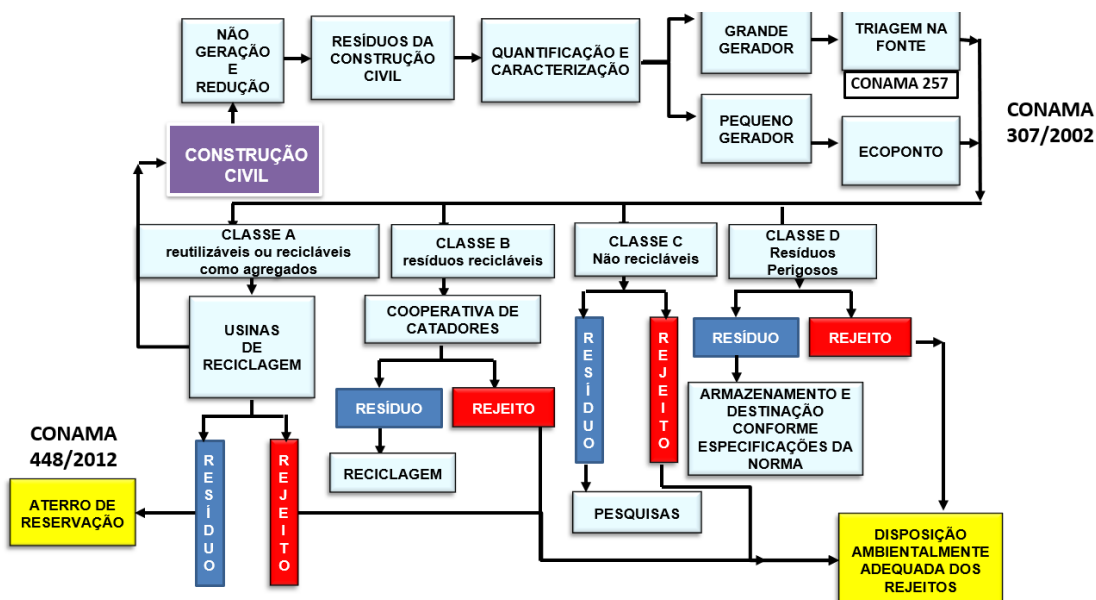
NÃO GERAÇÃO E REDUÇÃO

RESÍDUOS DA CONSTRUÇÃO CIVIL

QUANTIFICAÇÃO E CARACTERIZAÇÃO

GRANDE GERADOR

TRIAGEM NA FONTE

CONAMA 257

PEQUENO GERADOR

ECOPONTO

CONAMA 307/2002

CONSTRUÇÃO CIVIL

CLASSE A reutilizáveis ou recicláveis como agregados

CLASSE B resíduos recicláveis

CLASSE C Não recicláveis

CLASSE D Resíduos Perigosos

USINAS DE RECICLAGEM

COOPERATIVA DE CATADORES

RESÍDUO

REJEITO

RESÍDUO

REJEITO

RESÍDUO

REJEITO

ARMAZENAMENTO E DESTINAÇÃO CONFORME ESPECIFICAÇÕES DA NORMA

RECICLAGEM

CONAMA 448/2012

RESÍDUO

REJEITO

ATERRO DE RESERVAÇÃO

PESQUISAS

DISPOSIÇÃO AMBIENTALMENTE ADEQUADA DOS REJEITOS